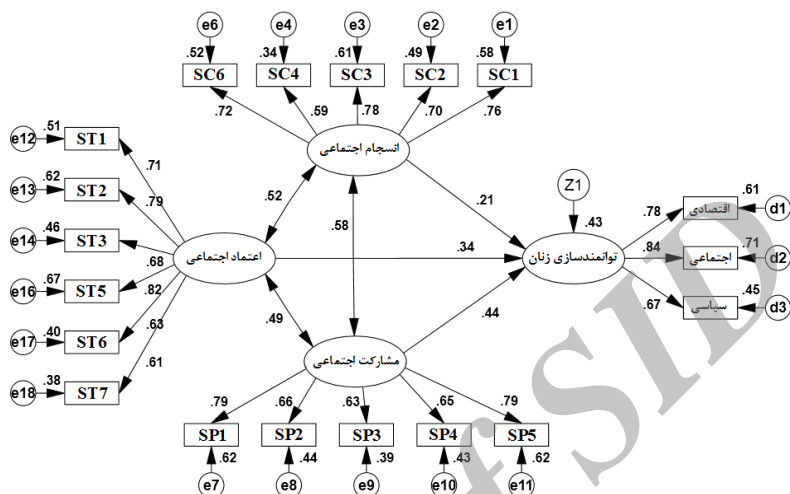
e6
e4
e3
e2
e1
.52
.34
.61
.49
.58
SC6
SC4
SC3
SC2
SC1
.72
.59
.78
.70
.76
انسجام اجتماعی
e12
.51
ST1
.71
e13
.62
ST2
.79
e14
.46
ST3
e16
.67
ST5
.68
.82
e17
.40
ST6
.63
e18
.38
ST7
.61
.52
.58
.21
Z1
.43
.78
.61
اقتصادی
d1
اعتماد اجتماعی
.34
توانمندسازی زنان
.84
.71
اجتماعی
d2
.45
.67
سیاسی
d3
.49
.44
مشارکت اجتماعی
.79
.66
.63
.65
.79
SP1
SP2
SP3
SP4
SP5
.62
.44
.39
.43
.62
e7
e8
e9
e10
e11
fSID